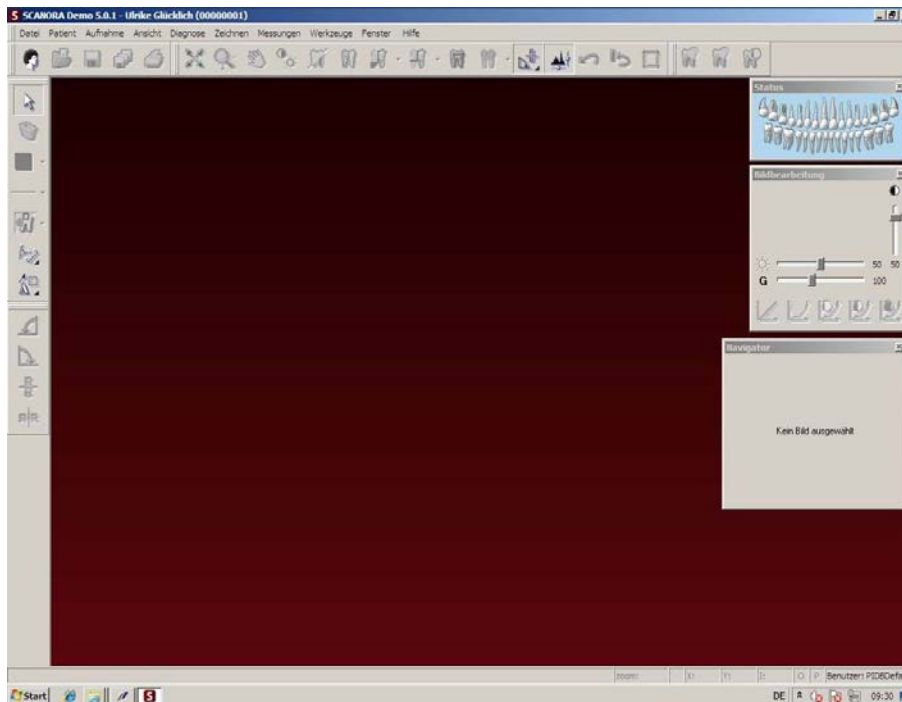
SCANORA Demo 5.0.1 - Ulrike Glücklich (00000001)

Datei Patient Aufnahme Ansicht Diagnose Zeichnen Messungen Werkzeuge Fenster Hilfe

Status

Bildbearbeitung

50 50
G 100

Navigator

Kein Bild ausgewählt

zoom: X: Y: I: O P Benutzer: PIDBDefa

Start

DE 09:30